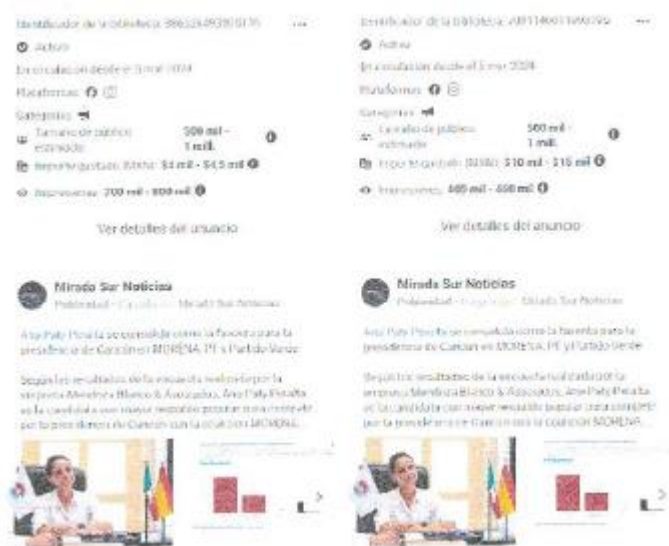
Identificador de la biblioteca: 986326093901376 ...

Activo

En circulación desde el 5 mar 2024

Plataformas

Categorías

Tamaño de público estimado: 500 mil - 1 mill.

Importe gastado (MXN): $4 mil - $4,5 mil

Impresiones: 700 mil - 800 mil

Ver detalles del anuncio

Identificador de la biblioteca: 2011400116903?? ...

Activo

En circulación desde el 5 mar 2024

Plataformas

Categorías

Tamaño de público estimado: 500 mil - 1 mill.

Importe gastado (MXN): $10 mil - $15 mil

Impresiones: 400 mil - 450 mil

Ver detalles del anuncio

Mirada Sur Noticias
Publicidad · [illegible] · Mirada Sur Noticias

Ana Paty Peralta se consolida como la favorita para la presidencia de Cancún en MORENA, PT y Partido Verde

Según los resultados de la encuesta realizada por la empresa Mendoza Blanco & Asociados, Ana Paty Peralta es la candidata con mayor respaldo popular para contender por la presidencia de Cancún con la coalición MORENA...

Mirada Sur Noticias
Publicidad · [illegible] · Mirada Sur Noticias

Ana Paty Peralta se consolida como la favorita para la presidencia de Cancún en MORENA, PT y Partido Verde

Según los resultados de la encuesta realizada por la empresa Mendoza Blanco & Asociados, Ana Paty Peralta es la candidata con mayor respaldo popular para contender por la presidencia de Cancún con la coalición MORENA...